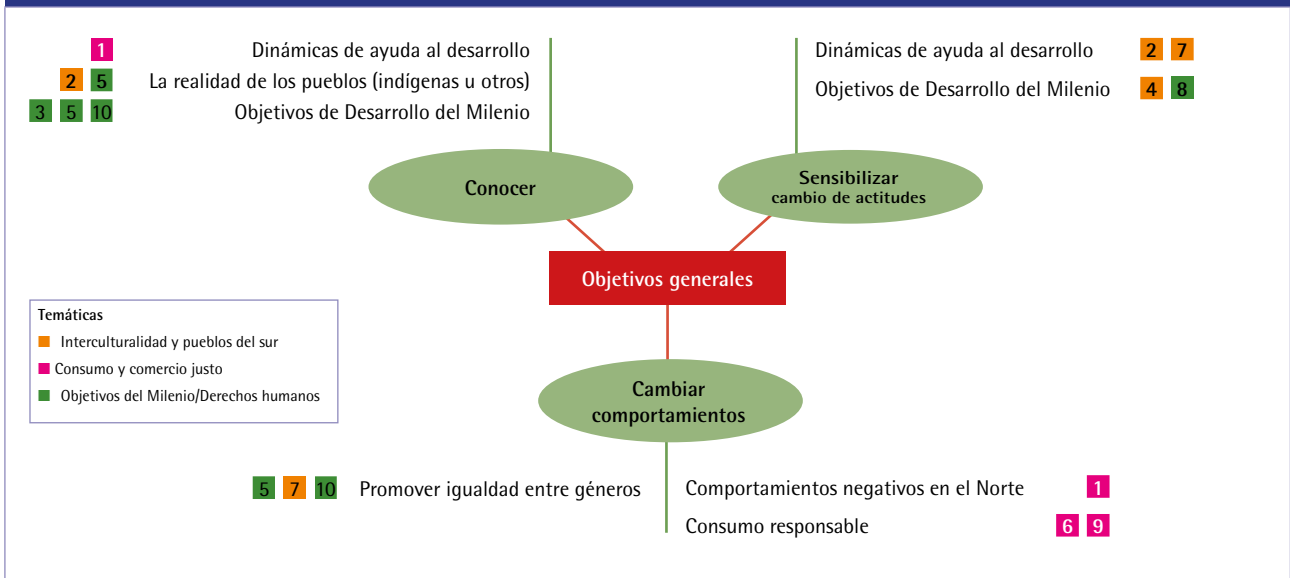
1 Dinámicas de ayuda al desarrollo
2 5 La realidad de los pueblos (indígenas u otros)
3 5 10 Objetivos de Desarrollo del Milenio

Dinámicas de ayuda al desarrollo 2 7
Objetivos de Desarrollo del Milenio 4 8

Conocer

Sensibilizar
cambio de actitudes

Objetivos generales

Temáticas
Interculturalidad y pueblos del sur
Consumo y comercio justo
Objetivos del Milenio/Derechos humanos

Cambiar comportamientos

5 7 10 Promover igualdad entre géneros

Comportamientos negativos en el Norte 1
Consumo responsable 6 9